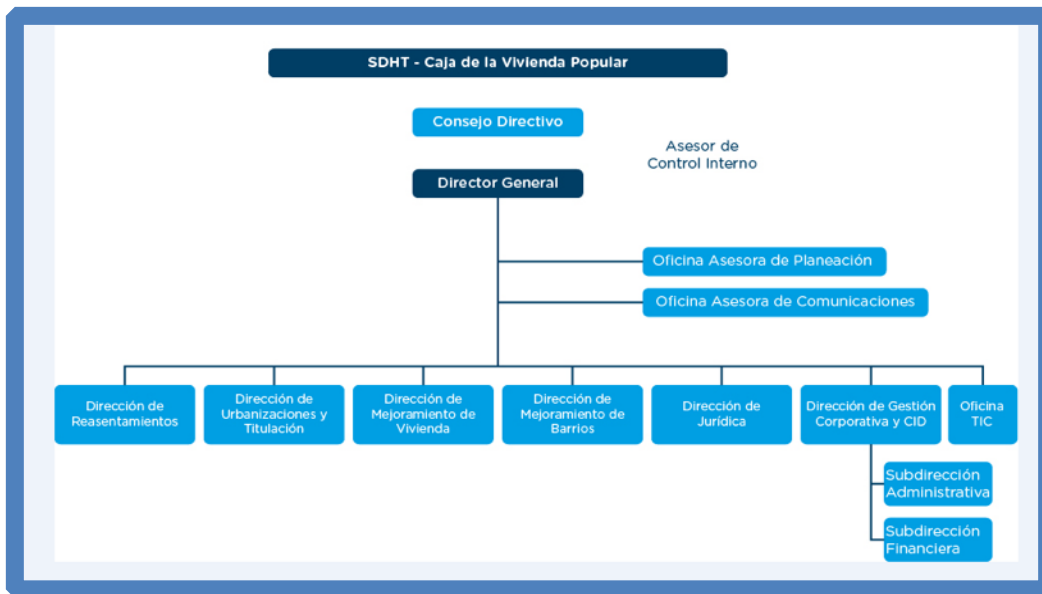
SDHT - Caja de la Vivienda Popular

Consejo Directivo

Asesor de Control Interno

Director General

Oficina Asesora de Planeación

Oficina Asesora de Comunicaciones

Dirección de Reasentamientos

Dirección de Urbanizaciones y Titulación

Dirección de Mejoramiento de Vivienda

Dirección de Mejoramiento de Barrios

Dirección de Jurídica

Dirección de Gestión Corporativa y CID

Oficina TIC

Subdirección Administrativa

Subdirección Financiera